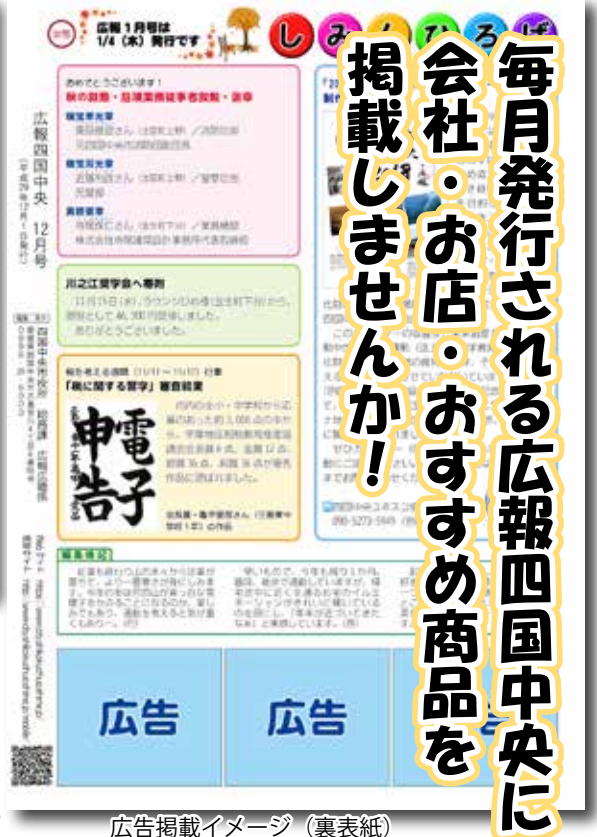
毎月発行される広報四国中央に
会社・お店・おすすめ商品を
掲載しませんか！

広報 1月号は
1/4（木）発行です

しこくちゅうおう

広報四国中央 12月号

おめでとうございます！
秋の叙勲・危険業務従事者叙勲・褒章

川之江奨学会へ寄附

秋を考える書展

「税に関する習字」審査結果

電子申告

編集後記

広告

広告

広告

広告掲載イメージ（裏表紙）